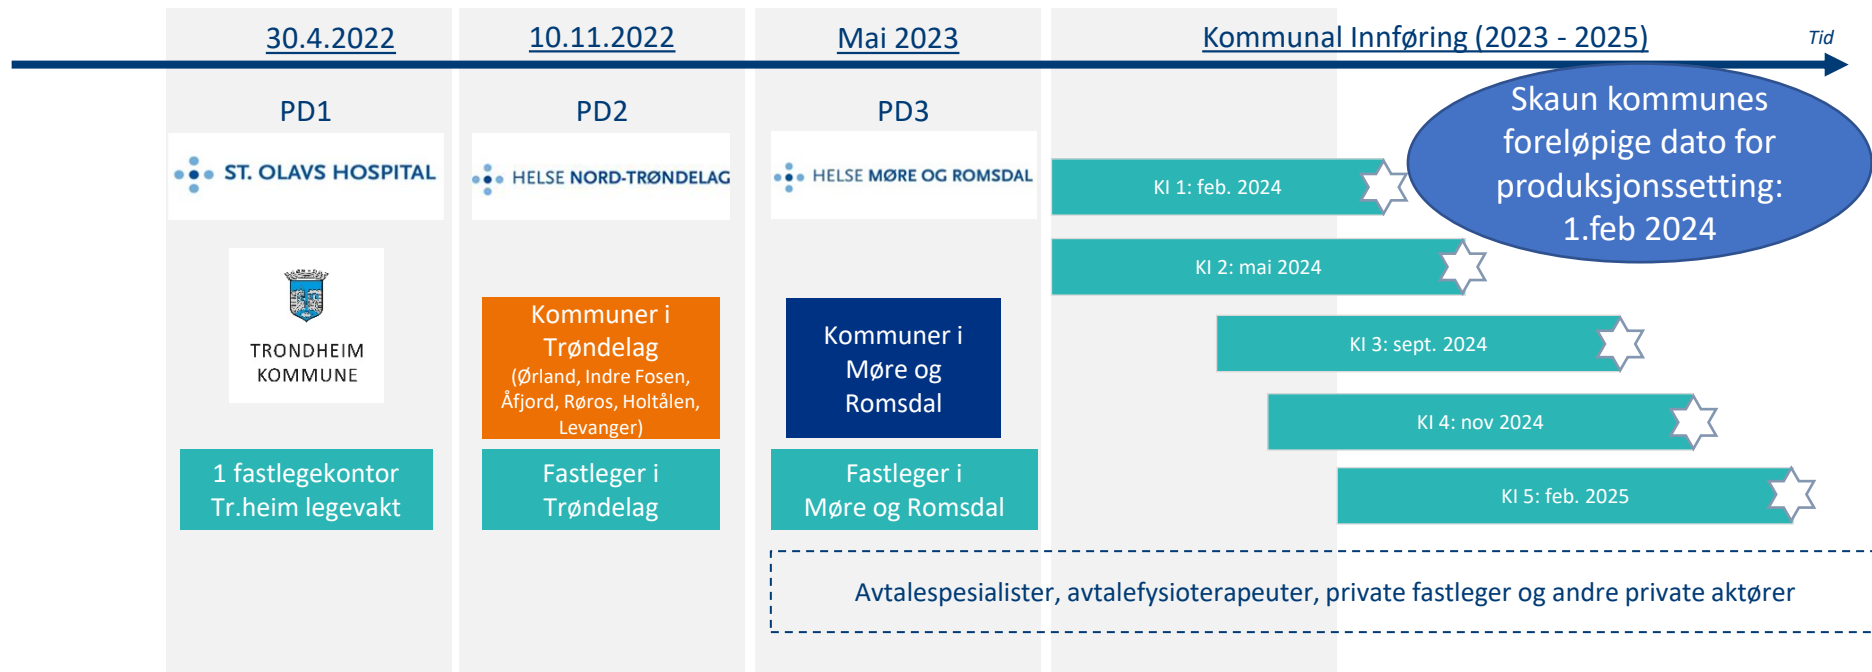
30.4.2022

10.11.2022

Mai 2023

Kommunal Innføring (2023 - 2025)

Tid

PD1

ST. OLAVS HOSPITAL

TRONDHEIM KOMMUNE

1 fastlegekontor Tr.heim legevakt

PD2

HELSE NORD-TRØNDELAG

Kommuner i Trøndelag (Ørland, Indre Fosen, Åfjord, Røros, Holtålen, Levanger)

Fastleger i Trøndelag

PD3

HELSE MØRE OG ROMSDAL

Kommuner i Møre og Romsdal

Fastleger i Møre og Romsdal

Skaun kommunes foreløpige dato for produksjonssetting: 1.feb 2024

KI 1: feb. 2024

KI 2: mai 2024

KI 3: sept. 2024

KI 4: nov 2024

KI 5: feb. 2025

Avtalespesialister, avtalefysioterapeuter, private fastleger og andre private aktører